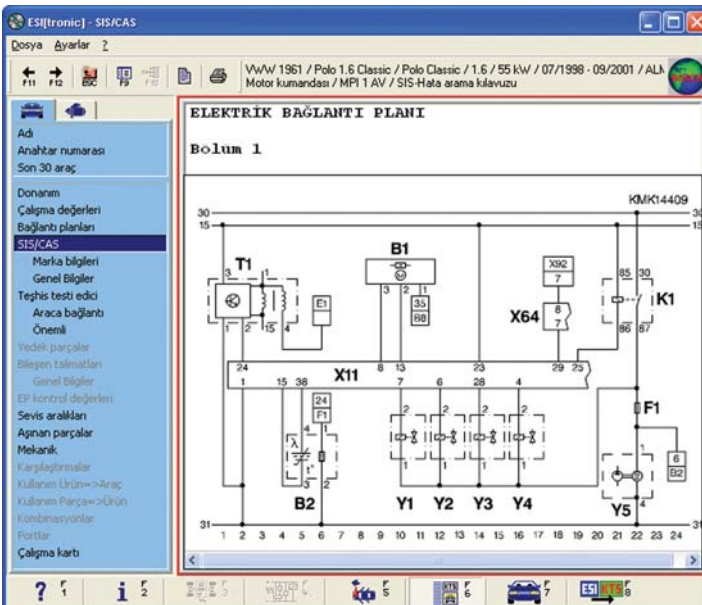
ESI[tronic] - SIS/CAS

Dosya Ayarlar ?

F11 F12 ESC F9 F10

VW 1961 / Polo 1.6 Classic / Polo Classic / 1.6 / 55 kW / 07/1998 - 09/2001 / ALM
Motor kumandası / MPI 1 AV / SIS-Hata arama kılavuzu

Adı
Anahtar numarası
Son 30 araç

Donanım
Çalışma değerleri
Bağlantı planları
SIS/CAS
Marka bilgileri
Genel Bilgiler
Teşhis testi edici
Araca bağlantı
Önemli
Yedek parçalar
Bileşen talimatları
Genel Bilgiler
EP kontrol değerleri
Sevis aralıkları
Aşınan parçalar
Mekanik
Karşılaştırmalar
Kullanım Ürün=>Araç
Kullanım Parça=>Ürün
Kombinasyonlar
Portlar
Çalışma kartı

ELEKTRİK BAĞLANTI PLANI

Bolum 1

KMK14409
30
15
T1
B1
X92 7
85 30
K1
86 87
3 1 2 4 E1
3 2 1 35 88
X64 8 7
1 2 15 4
24 8 13 23 29 25
X11
1 15 38 7 6 28 4
24 F1
F1
B2
Y1 Y2 Y3 Y4
6 B2
Y5
31
1 2 3 4 5 6 7 8 9 10 11 12 13 14 15 16 17 18 19 20 21 22 23 24

? 1 i 2 3 4 5 6 7 8